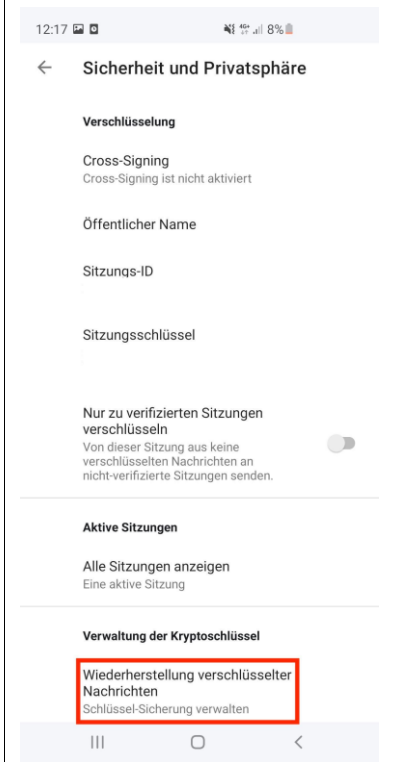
12:17 8%

Sicherheit und Privatsphäre

Verschlüsselung

Cross-Signing
Cross-Signing ist nicht aktiviert

Öffentlicher Name

Sitzungs-ID

Sitzungsschlüssel

Nur zu verifizierten Sitzungen verschlüsseln
Von dieser Sitzung aus keine verschlüsselten Nachrichten an nicht-verifizierte Sitzungen senden.

Aktive Sitzungen

Alle Sitzungen anzeigen
Eine aktive Sitzung

Verwaltung der Kryptoschlüssel

Wiederherstellung verschlüsselter Nachrichten
Schlüssel-Sicherung verwalten